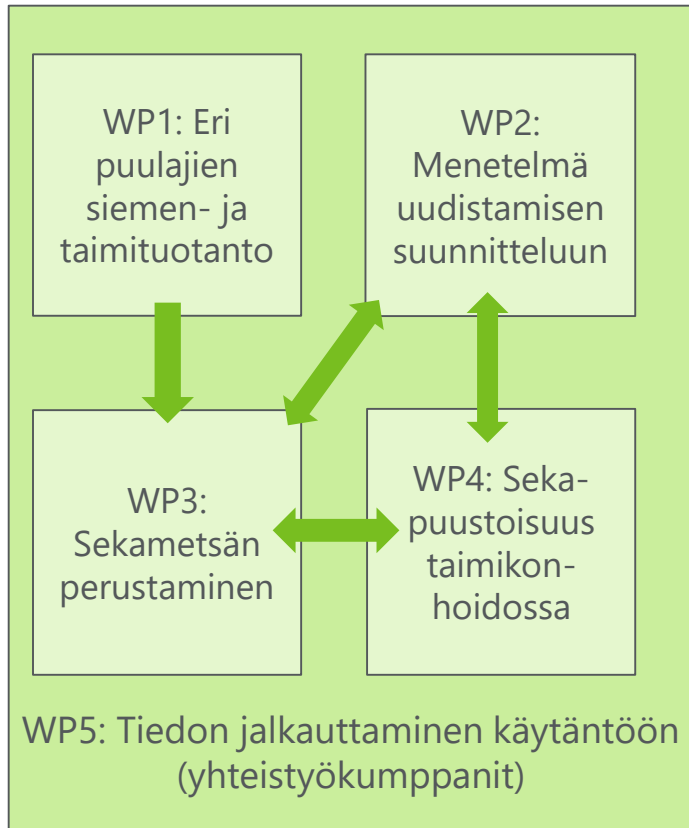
WP1: Eri puulajien siemen- ja taimituotanto

WP2: Menetelmä uudistamisen suunnitteluun

WP3: Sekametsän perustaminen

WP4: Sekapuustoisuus taimikonhoidossa

WP5: Tiedon jalkauttaminen käytäntöön (yhteistyökumppanit)